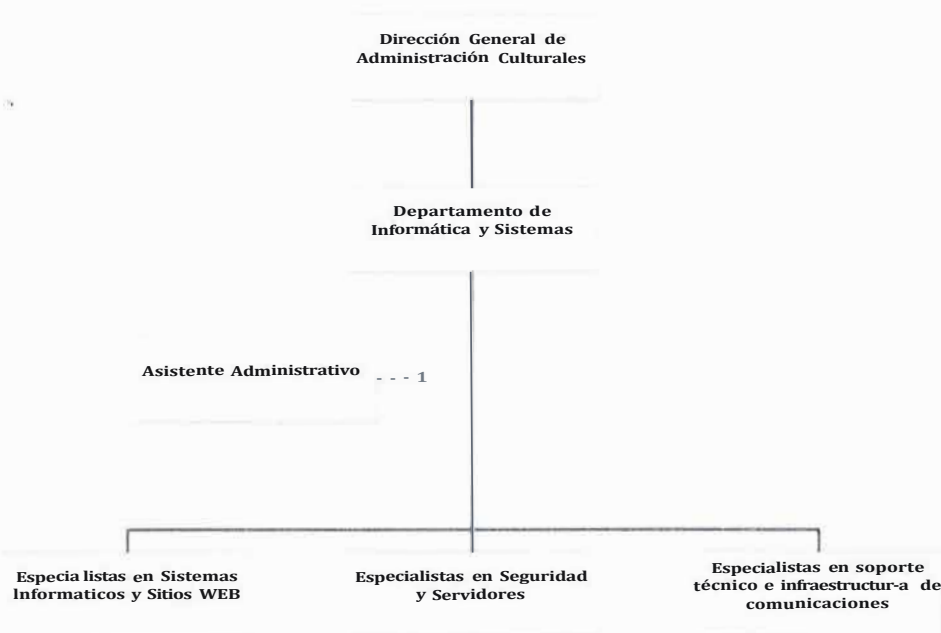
Dirección General de Administración Culturales

Departamento de Informática y Sistemas

Asistente Administrativo

- - - 1

Especia listas en Sistemas lnformaticos y Sitios WEB

Especialistas en Seguridad y Servidores

Especialistas en soporte técnico e infraestructur-a de comunicaciones